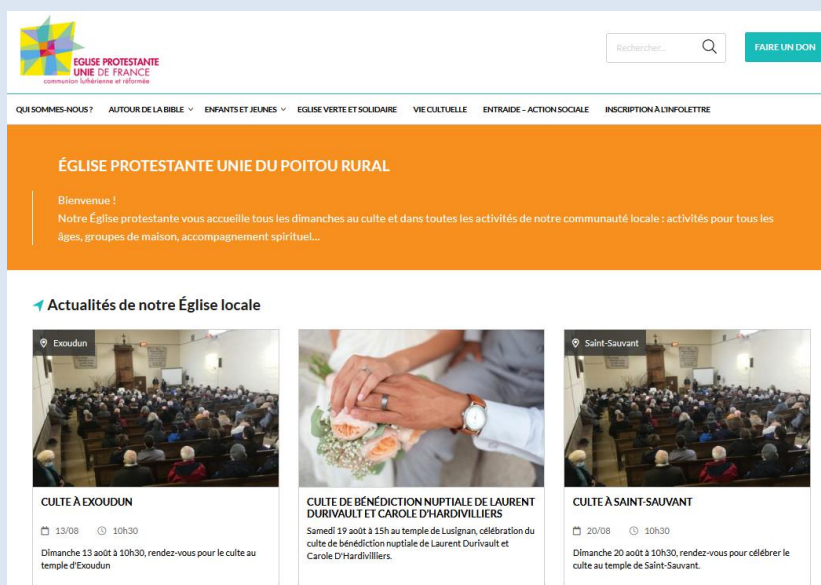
EGLISE PROTESTANTE UNIE DE FRANCE
communion luthérienne et réformée

Rechercher...

FAIRE UN DON

QUI SOMMES-NOUS ? AUTOUR DE LA BIBLE ENFANTS ET JEUNES EGLISE VERTE ET SOLIDAIRE VIE CULTUELLE ENTRAIDE – ACTION SOCIALE INSCRIPTION À L'INFOLETTRE

ÉGLISE PROTESTANTE UNIE DU POITOU RURAL

Bienvenue !
Notre Église protestante vous accueille tous les dimanches au culte et dans toutes les activités de notre communauté locale : activités pour tous les âges, groupes de maison, accompagnement spirituel...

Actualités de notre Église locale

Exoudun

CULTE À EXOUDUN

13/08 10h30

Dimanche 13 août à 10h30, rendez-vous pour le culte au temple d'Exoudun

CULTE DE BÉNÉDICTION NUPTIALE DE LAURENT DURIVAULT ET CAROLE D'HARDIVILLIERS

Samedi 19 août à 15h au temple de Lusignan, célébration du culte de bénédiction nuptiale de Laurent Durivault et Carole D'Hardivilliers.

Saint-Sauvant

CULTE À SAINT-SAUVANT

20/08 10h30

Dimanche 20 août à 10h30, rendez-vous pour célébrer le culte au temple de Saint-Sauvant.